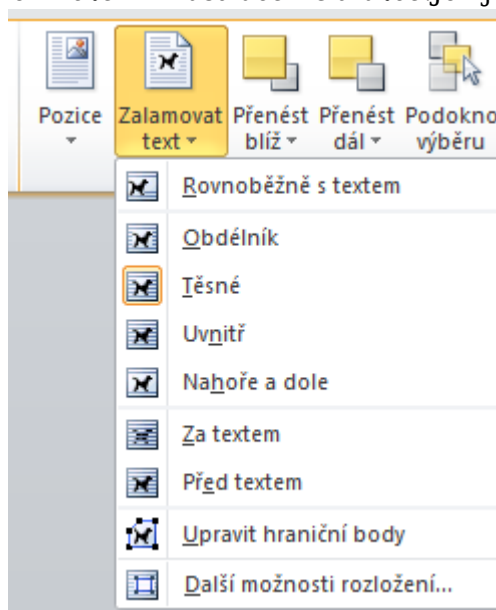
Pozice

Zalamovat text

Přenést blíž

Přenést dál

Podokno výběru

Rovnoběžně s textem

Obdélník

Těsné

Uvnitř

Nahoře a dole

Za textem

Před textem

Upravit hraniční body

Další možnosti rozložení...